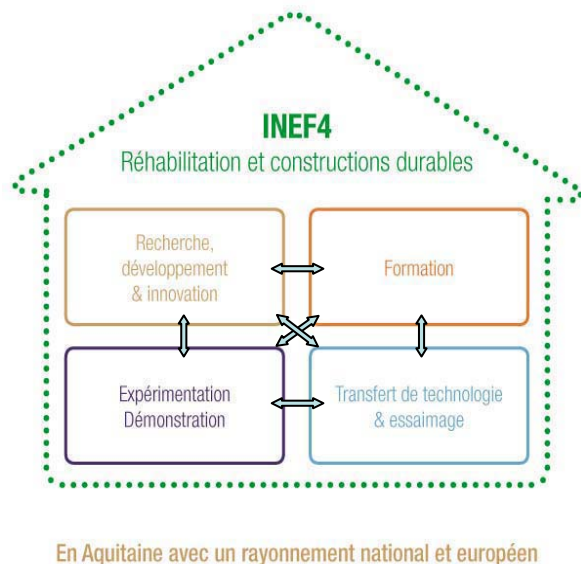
INEF4
Réhabilitation et constructions durables

Recherche, développement & innovation

Formation

Expérimentation
Démonstration

Transfert de technologie & essaimage

En Aquitaine avec un rayonnement national et européen